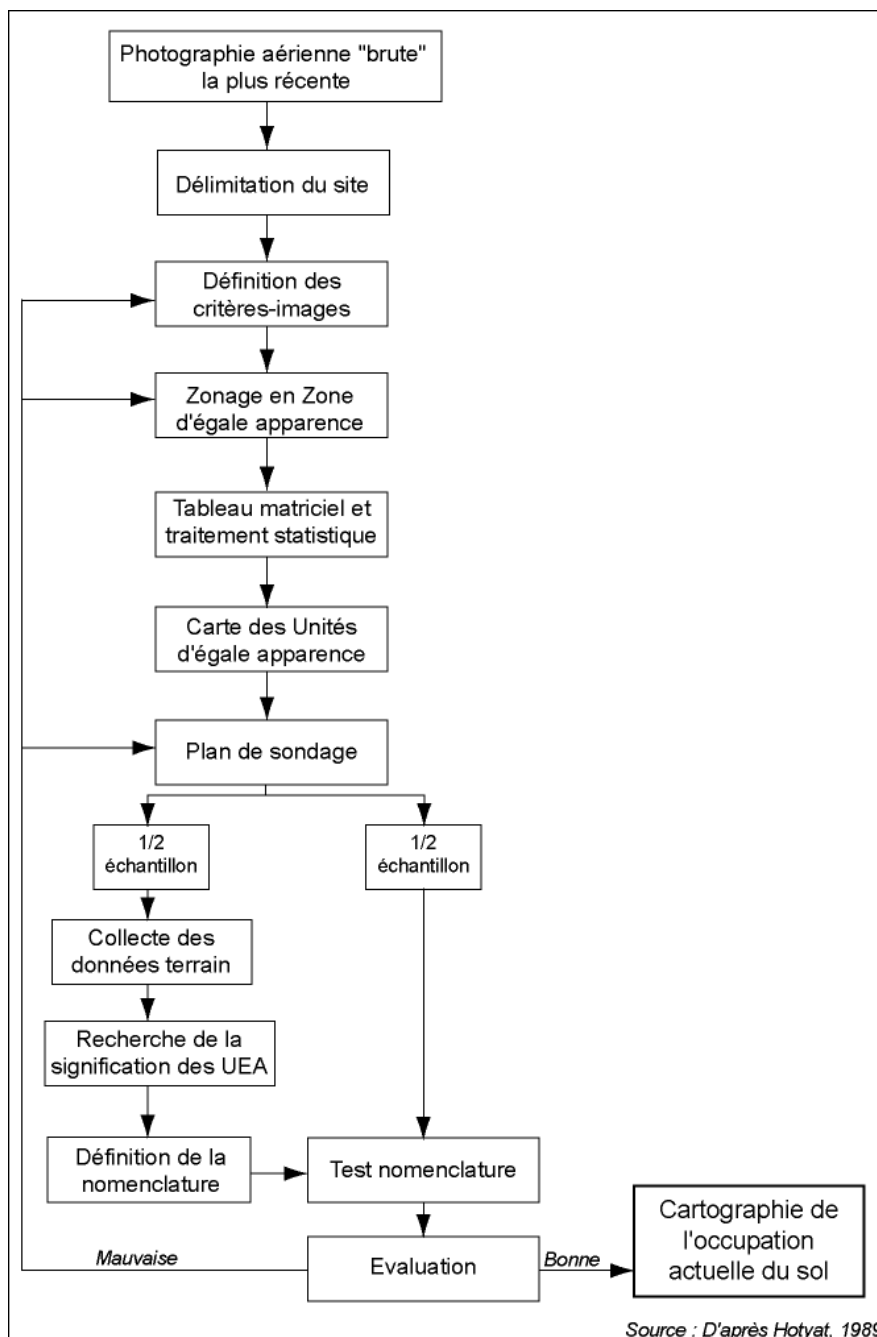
Photographie aérienne "brute" la plus récente

Délimitation du site

Définition des critères-images

Zonage en Zone d'égale apparence

Tableau matriciel et traitement statistique

Carte des Unités d'égale apparence

Plan de sondage

1/2 échantillon

1/2 échantillon

Collecte des données terrain

Recherche de la signification des UEA

Définition de la nomenclature

Test nomenclature

Mauvaise

Evaluation

Bonne

Cartographie de l'occupation actuelle du sol

Source : D'après Hotyat, 198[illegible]